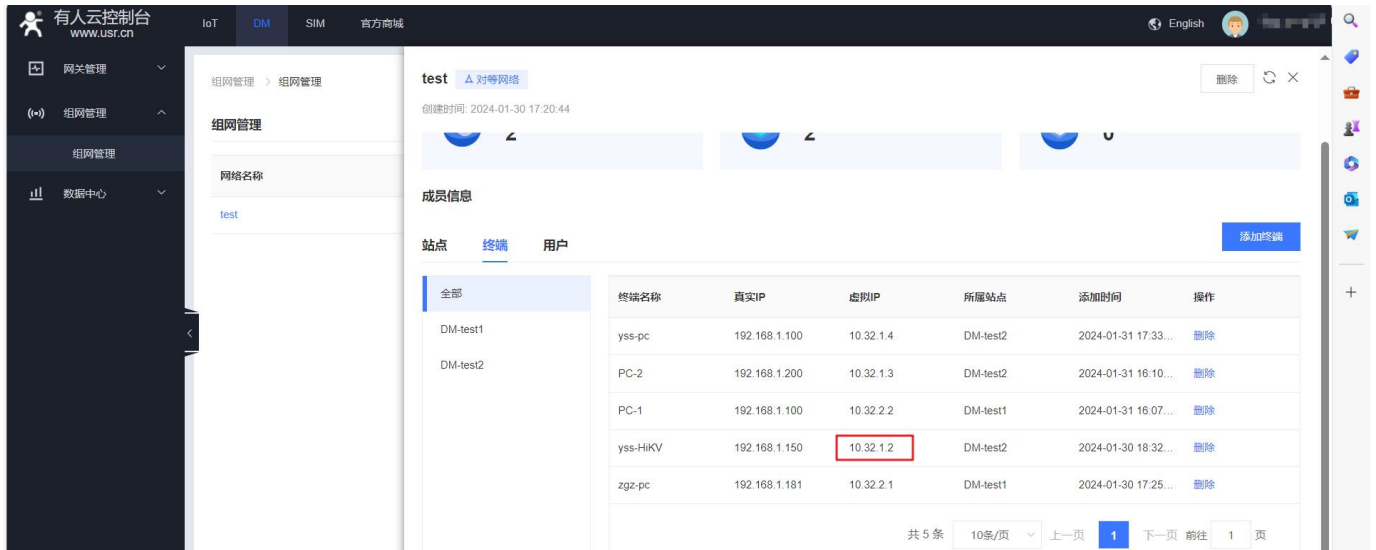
有人云控制台
www.usr.cn

IoT DM SIM 官方商城

English

网关管理
组网管理
组网管理
数据中心

组网管理 > 组网管理

组网管理

网络名称
test

test 对等网络
创建时间: 2024-01-30 17:20:44

删除

2 2 0

成员信息

站点 终端 用户

添加终端

全部
DM-test1
DM-test2

| 终端名称 | 真实IP | 虚拟IP | 所属站点 | 添加时间 | 操作 |
|---|---|---|---|---|---|
| yss-pc | 192.168.1.100 | 10.32.1.4 | DM-test2 | 2024-01-31 17:33... | 删除 |
| PC-2 | 192.168.1.200 | 10.32.1.3 | DM-test2 | 2024-01-31 16:10... | 删除 |
| PC-1 | 192.168.1.100 | 10.32.2.2 | DM-test1 | 2024-01-31 16:07... | 删除 |
| yss-HiKV | 192.168.1.150 | 10.32.1.2 | DM-test2 | 2024-01-30 18:32... | 删除 |
| zgz-pc | 192.168.1.181 | 10.32.2.1 | DM-test1 | 2024-01-30 17:25... | 删除 |

共 5 条 10条/页 上一页 1 下一页 前往 1 页